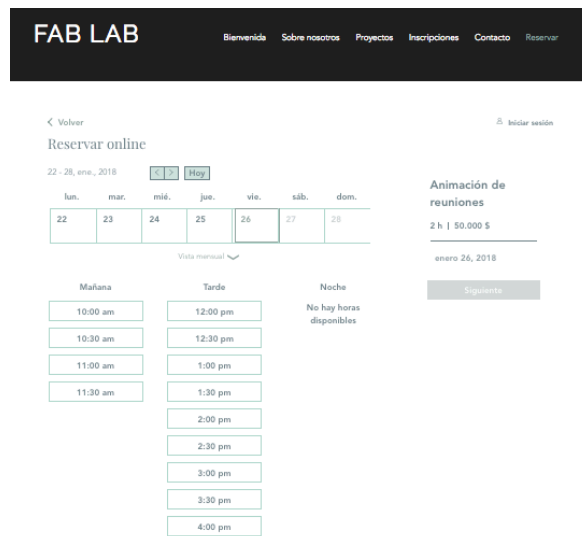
FAB LAB

Bienvenida Sobre nosotros Proyectos Inscripciones Contacto Reservar

< Volver

Iniciar sesión

Reservar online

22 - 28, ene., 2018 < > Hoy

| lun. | mar. | mié. | jue. | vie. | sáb. | dom. |
|---|---|---|---|---|---|---|
| 22 | 23 | 24 | 25 | 26 | 27 | 28 |

Vista mensual

Animación de reuniones

2 h | 50.000 $

enero 26, 2018

Siguiente

Mañana

10:00 am

10:30 am

11:00 am

11:30 am

Tarde

12:00 pm

12:30 pm

1:00 pm

1:30 pm

2:00 pm

2:30 pm

3:00 pm

3:30 pm

4:00 pm

Noche

No hay horas disponibles